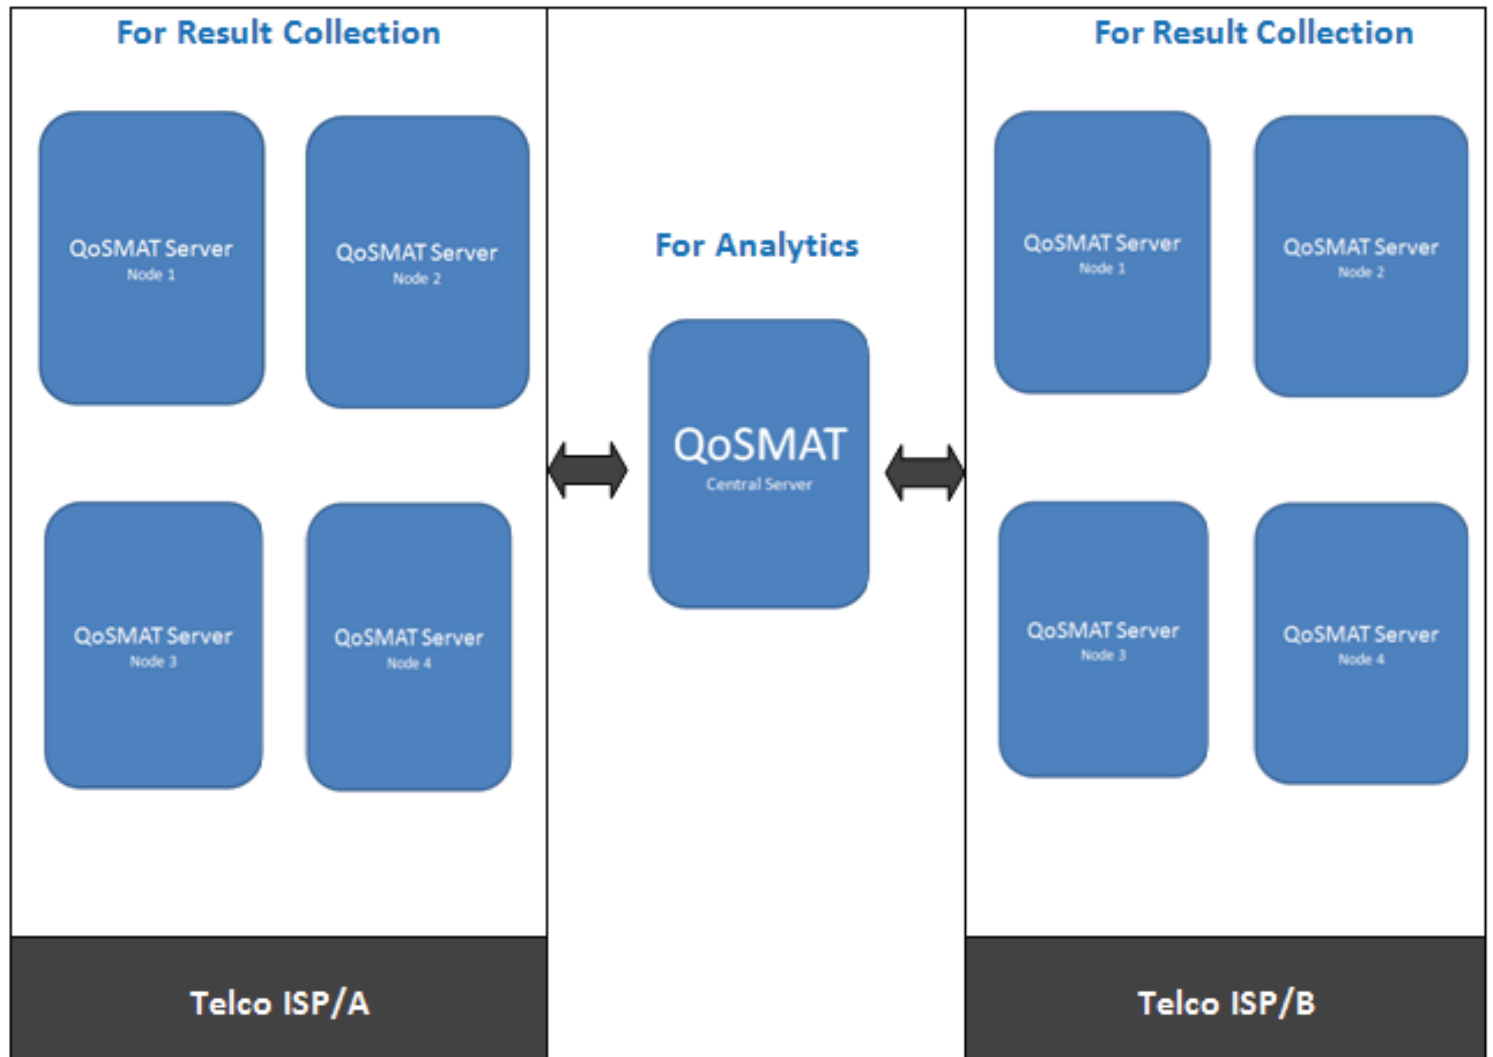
For Result Collection

QoSMAT Server
Node 1

QoSMAT Server
Node 2

QoSMAT Server
Node 3

QoSMAT Server
Node 4

Telco ISP/A

For Analytics

QoSMAT
Central Server

For Result Collection

QoSMAT Server
Node 1

QoSMAT Server
Node 2

QoSMAT Server
Node 3

QoSMAT Server
Node 4

Telco ISP/B